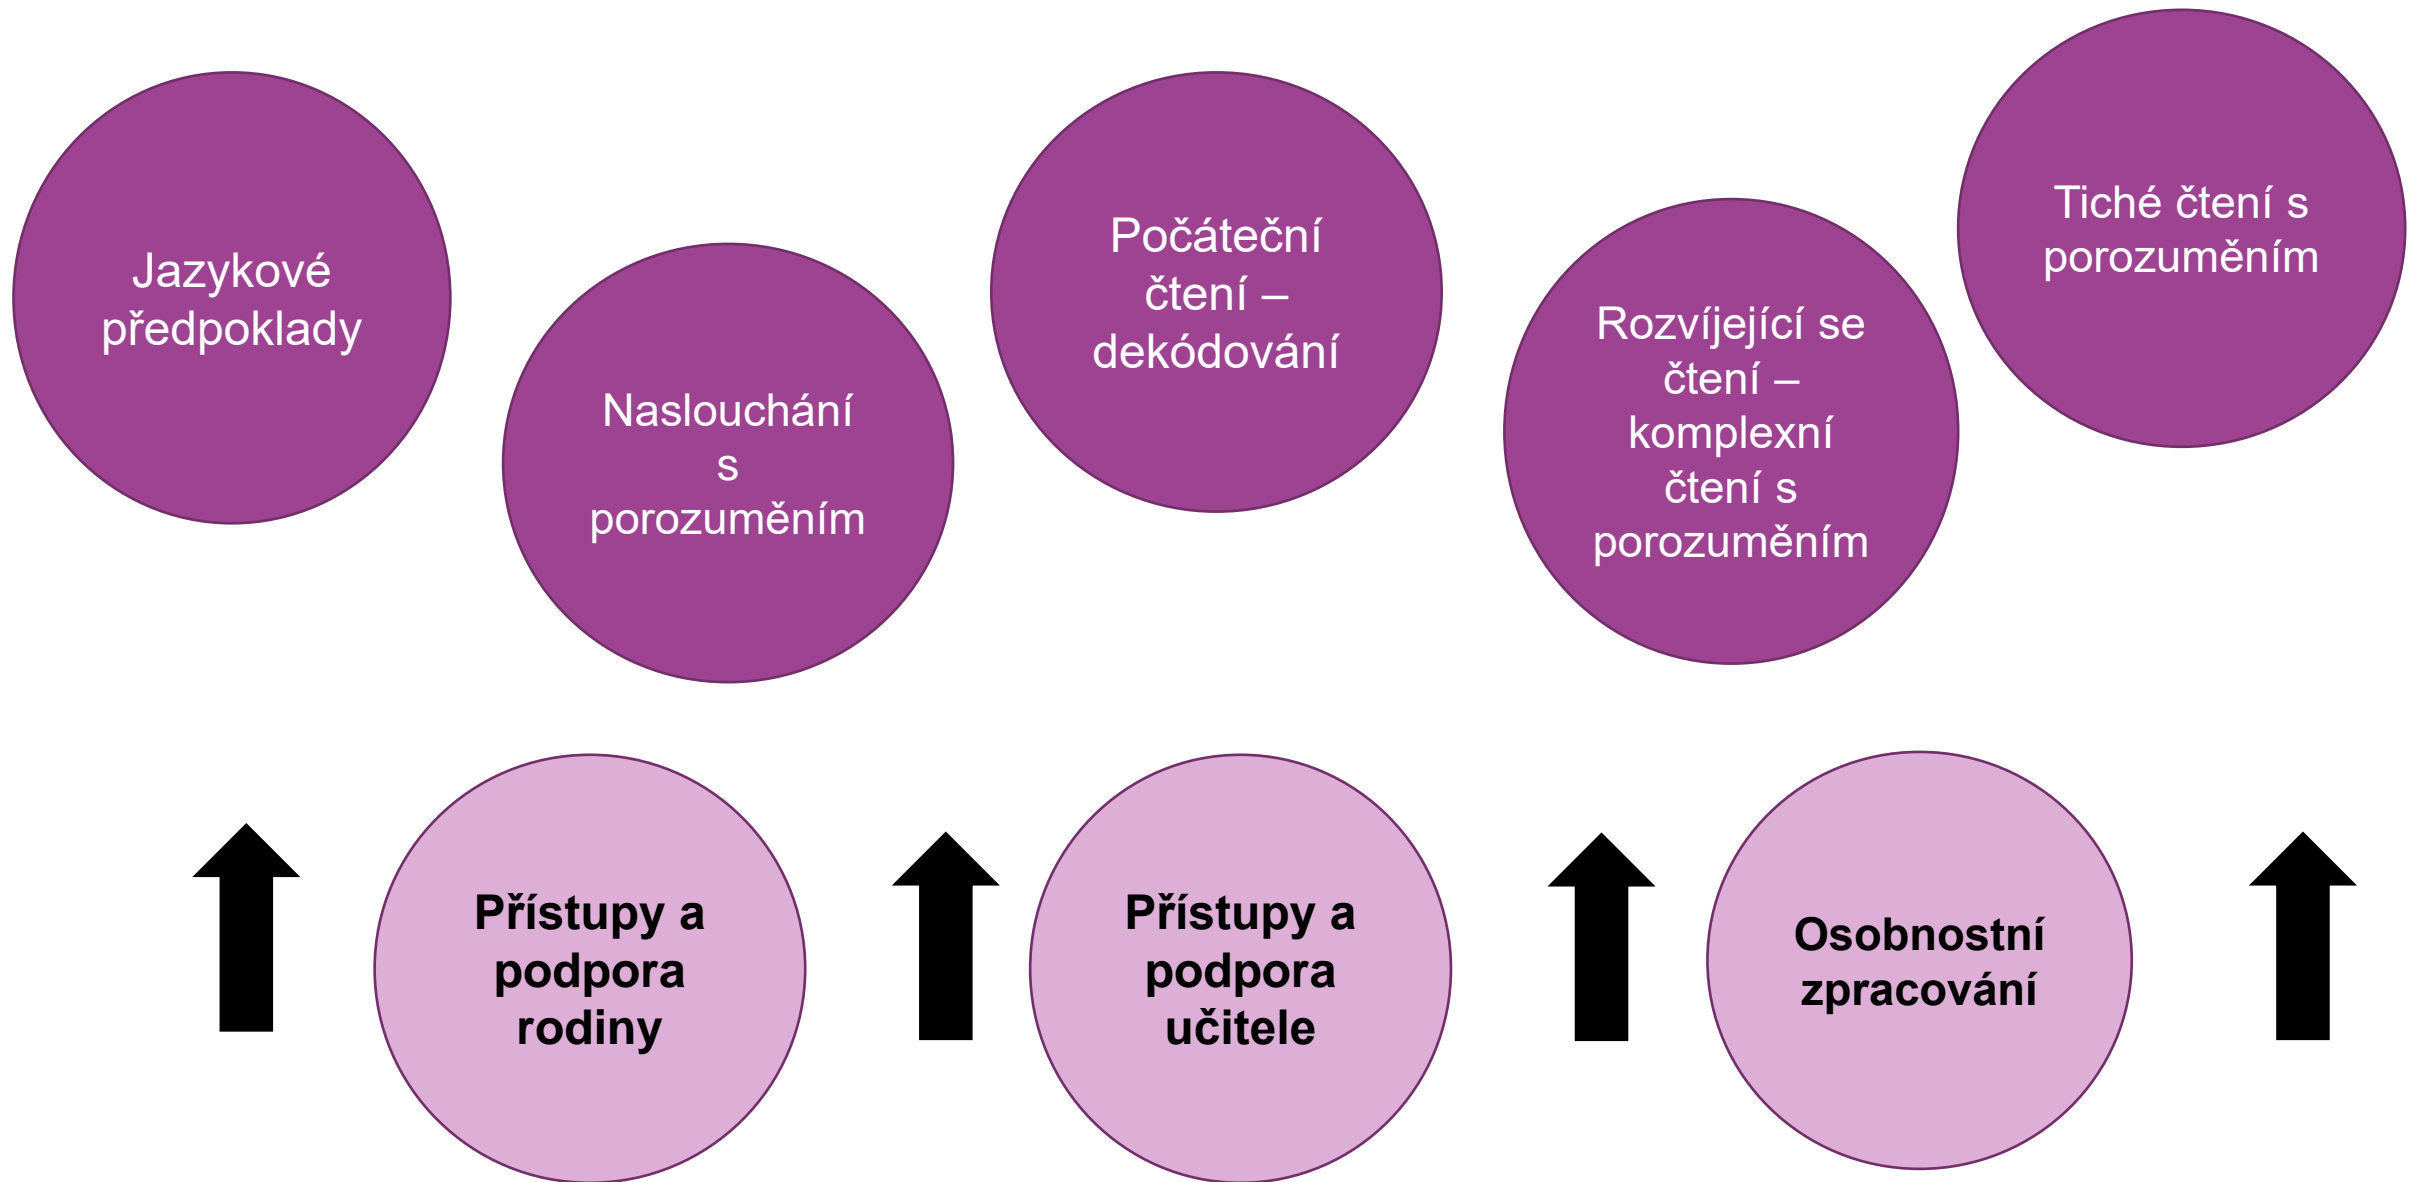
Jazykové předpoklady

Naslouchání s porozuměním

Počáteční čtení – dekódování

Rozvíjející se čtení – komplexní čtení s porozuměním

Tiché čtení s porozuměním

Přístupy a podpora rodiny

Přístupy a podpora učitele

Osobnostní zpracování